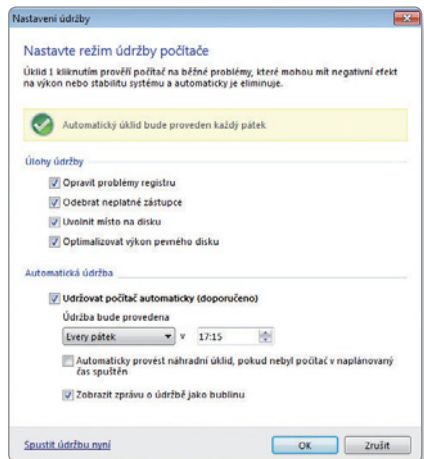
Nastavení údržby

Nastavte režim údržby počítače

Úklid 1 kliknutím prověří počítač na běžné problémy, které mohou mít negativní efekt na výkon nebo stabilitu systému a automaticky je eliminuje.

Automatický úklid bude proveden každý pátek

Úlohy údržby

Opravit problémy registru

Odebrat neplatné zástupce

Uvolnit místo na disku

Optimalizovat výkon pevného disku

Automatická údržba

Udržovat počítač automaticky (doporučeno)

Údržba bude provedena

Every pátek v 17:15

Automaticky provést náhradní úklid, pokud nebyl počítač v naplánovaný čas spuštěn

Zobrazit zprávu o údržbě jako bublinu

Spustit údržbu nyní

OK

Zrušit